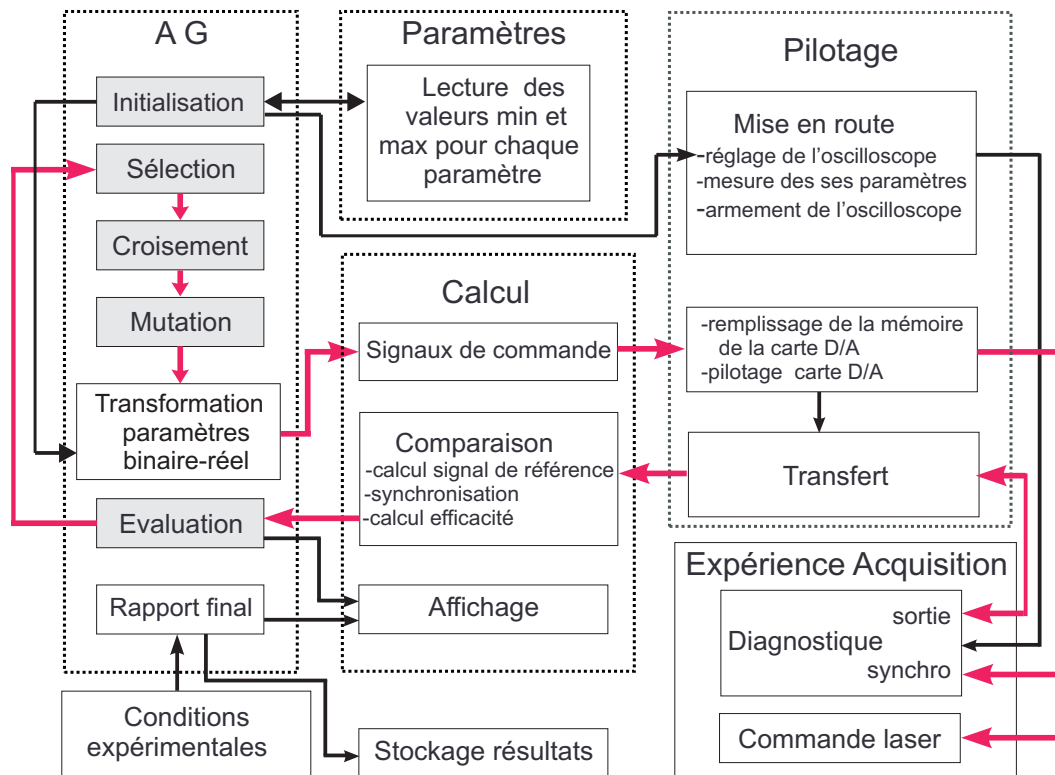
A G

Initialisation

Sélection

Croisement

Mutation

Transformation paramètres binaire-réel

Evaluation

Rapport final

Conditions expérimentales

Paramètres

Lecture des valeurs min et max pour chaque paramètre

Calcul

Signaux de commande

Comparaison
-calcul signal de référence
-synchronisation
-calcul efficacité

Affichage

Stockage résultats

Pilotage

Mise en route
-réglage de l'oscilloscope
-mesure des ses paramètres
-armement de l'oscilloscope

-remplissage de la mémoire de la carte D/A
-pilotage carte D/A

Transfert

Expérience Acquisition

sortie
Diagnostique
synchro

Commande laser